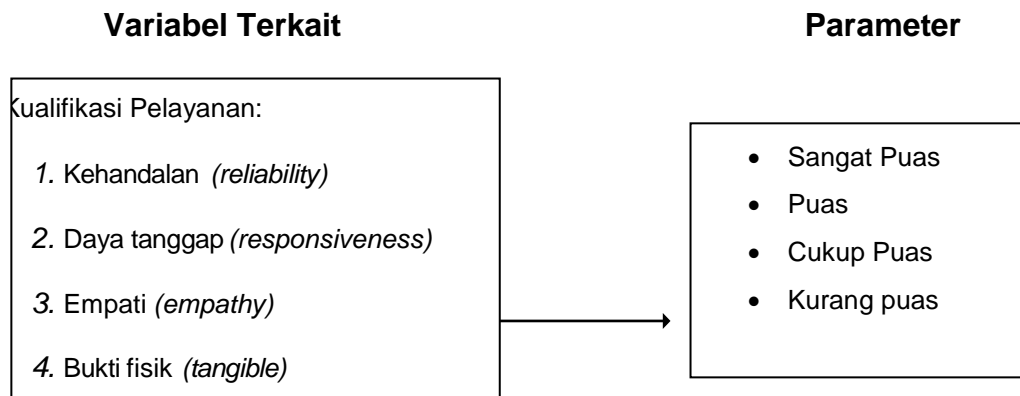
Variabel Terkait

Parameter

ualifikasi Pelayanan:

1. Kehandalan *(reliability)*

2. Daya tanggap *(responsiveness)*

3. Empati *(empathy)*

4. Bukti fisik *(tangible)*

- Sangat Puas
- Puas
- Cukup Puas
- Kurang puas